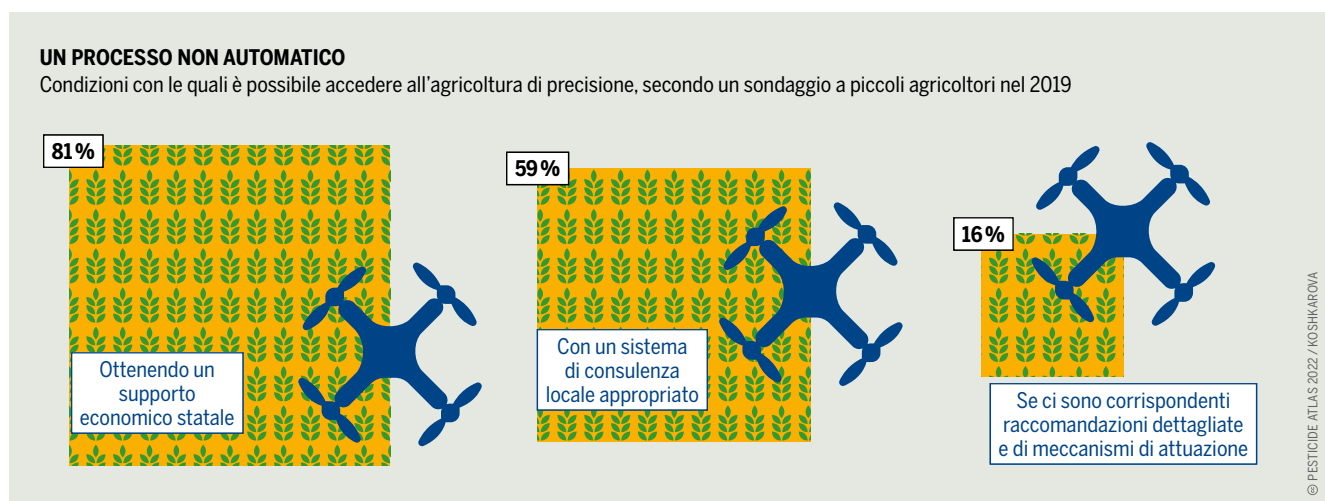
UN PROCESSO NON AUTOMATICO
Condizioni con le quali è possibile accedere all'agricoltura di precisione, secondo un sondaggio a piccoli agricoltori nel 2019

81%
Ottenendo un supporto economico statale

59%
Con un sistema di consulenza locale appropriato

16%
Se ci sono corrispondenti raccomandazioni dettagliate e di meccanismi di attuazione

© PESTICIDE ATLAS 2022 / KOSHKAROVA